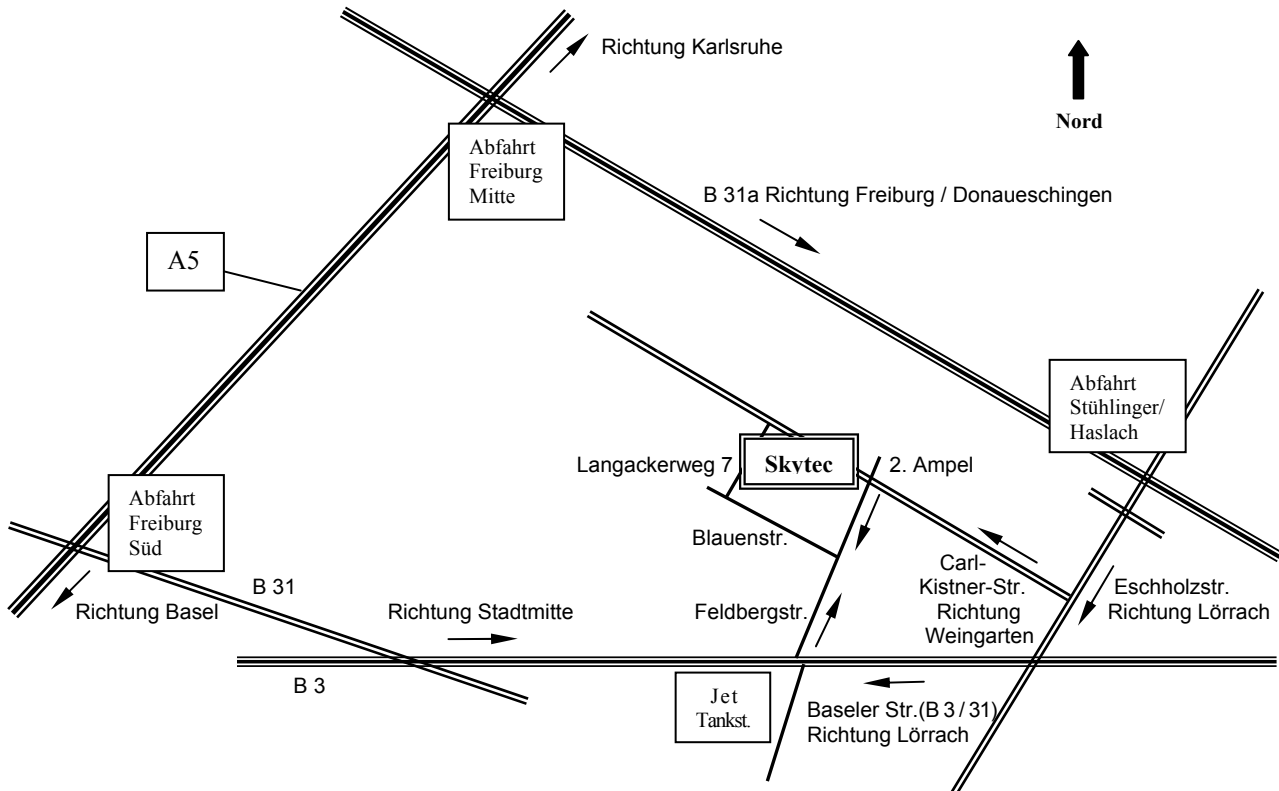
Richtung Karlsruhe

Nord

Abfahrt Freiburg Mitte

B 31a Richtung Freiburg / Donaueschingen

A5

Abfahrt Stühlinger/ Haslach

Langackerweg 7

Skytec

2. Ampel

Abfahrt Freiburg Süd

Blauenstr.

Carl-Kistner-Str. Richtung Weingarten

Eschholzstr. Richtung Lörrach

Richtung Basel

B 31

Richtung Stadtmitte

Feldbergstr.

B 3

Jet Tankst.

Baseler Str.(B 3 / 31) Richtung Lörrach